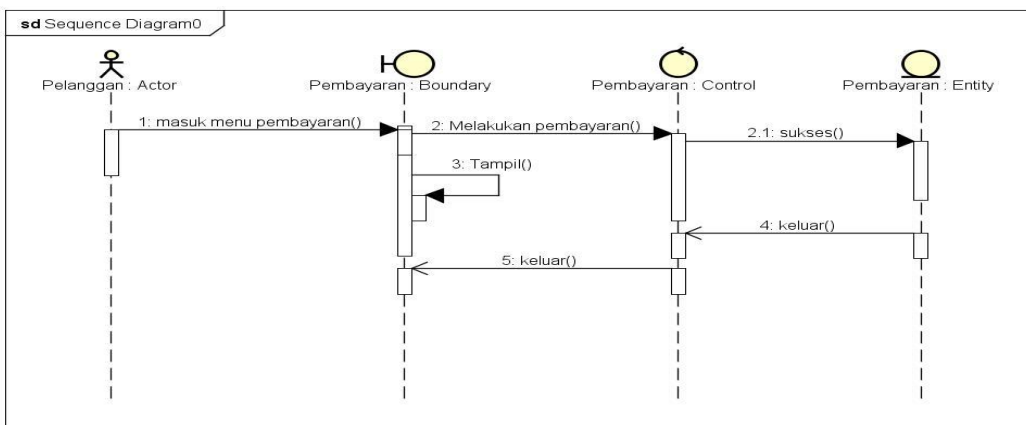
sd Sequence Diagram0

Pelanggan : Actor

Pembayaran : Boundary

Pembayaran : Control

Pembayaran : Entity

1: masuk menu pembayaran()

2: Melakukan pembayaran()

2.1: sukses()

3: Tampil()

4: keluar()

5: keluar()